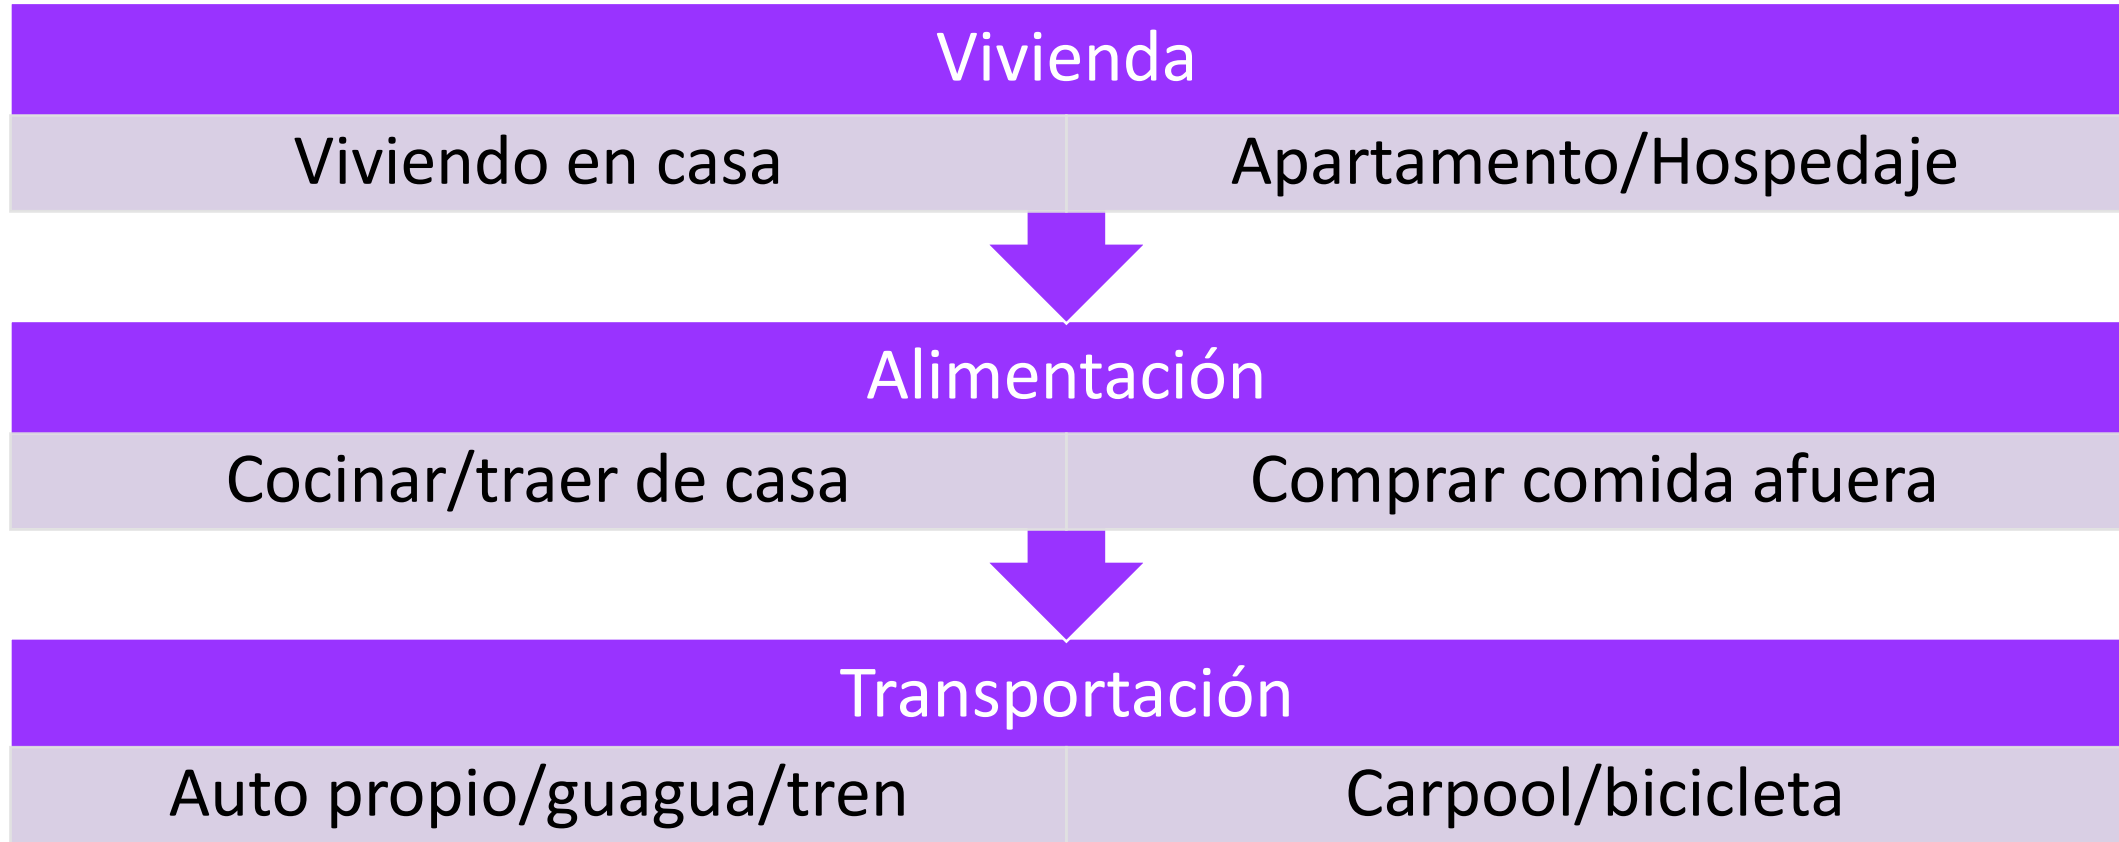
Vivienda

| Viviendo en casa | Apartamento/Hospedaje |
|---|---|

Alimentación

| Cocinar/traer de casa | Comprar comida afuera |
|---|---|

Transportación

| Auto propio/guagua/tren | Carpool/bicicleta |
|---|---|